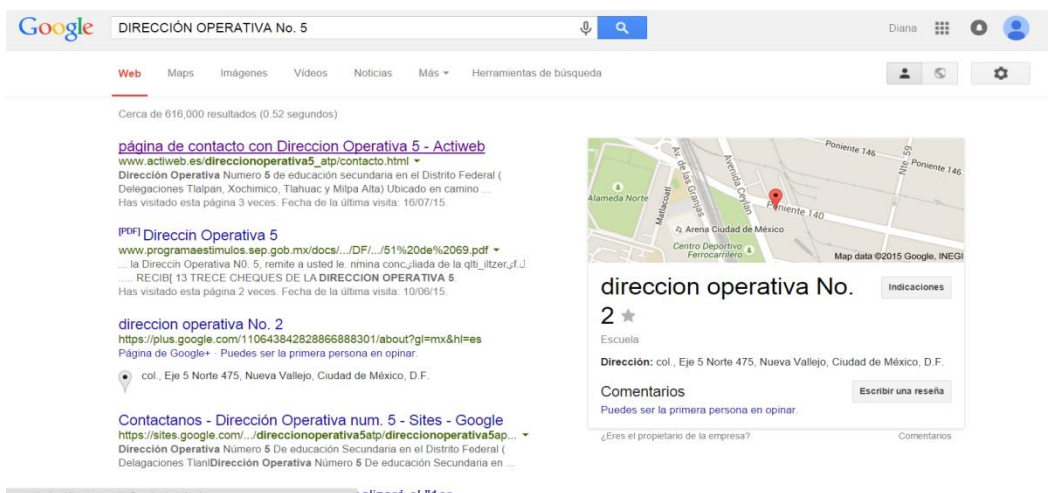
Google DIRECCIÓN OPERATIVA No. 5

Diana

Web Maps Imágenes Videos Noticias Más ▾ Herramientas de búsqueda

Cerca de 616,000 resultados (0.52 segundos)

página de contacto con Direccion Operativa 5 - Actiweb
www.actiweb.es/direccionoperativa5_atp/contacto.html ▾
Dirección Operativa Numero 5 de educación secundaria en el Distrito Federal ( Delegaciones Tlalpan, Xochimico, Tlahuac y Milpa Alta) Ubicado en camino ...
Has visitado esta página 3 veces. Fecha de la última visita: 16/07/15.

[PDF] Direccin Operativa 5
www.programaestimulos.sep.gob.mx/docs/.../DF/.../51%20de%2069.pdf ▾
... la Direccin Operativa N0. 5, remite a usted le. nmina conc¿liada de la qlti_iltzer¿f.J .... RECIB[ 13 TRECE CHEQUES DE LA DIRECCION OPERATIVA 5.
Has visitado esta página 2 veces. Fecha de la última visita: 10/06/15.

direccion operativa No. 2
https://plus.google.com/110643842828866888301/about?gl=mx&hl=es
Página de Google+ · Puedes ser la primera persona en opinar.

col., Eje 5 Norte 475, Nueva Vallejo, Ciudad de México, D.F.

Contactanos - Dirección Operativa num. 5 - Sites - Google
https://sites.google.com/.../direccionoperativa5atp/direccionoperativa5ap... ▾
Dirección Operativa Número 5 De educación Secundaria en el Distrito Federal ( Delegaciones TlanlDirección Operativa Número 5 De educación Secundaria en ...

Poniente 146 Nte. 59 Poniente 146 Av. de las Granjas Avenida Ceylán Alameda Norte Mattacoatl Poniente 140 Arena Ciudad de México Centro Deportivo Ferrocarrilero Map data ©2015 Google, INEGI

direccion operativa No. 2
Indicaciones
Escuela
Dirección: col., Eje 5 Norte 475, Nueva Vallejo, Ciudad de México, D.F.
Comentarios
Escribir una reseña
Puedes ser la primera persona en opinar.
¿Eres el propietario de la empresa? Comentarios